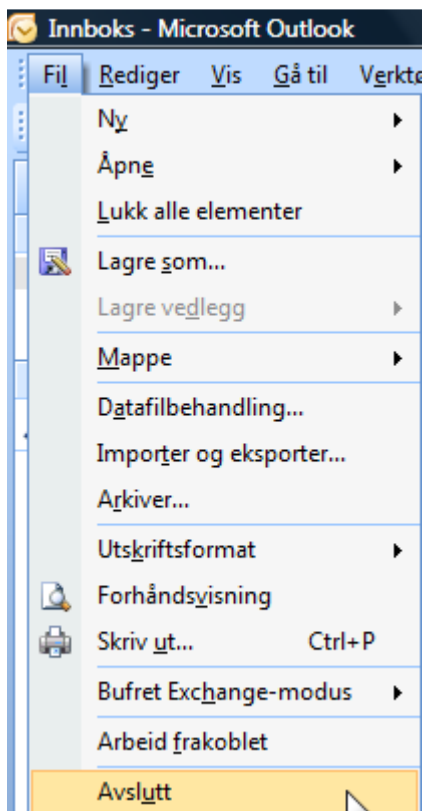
Innboks - Microsoft Outlook

Fil Rediger Vis Gå til Verktø

Ny
Åpne
Lukk alle elementer
Lagre som...
Lagre vedlegg
Mappe
Datafilbehandling...
Importer og eksporter...
Arkiver...
Utskriftsformat
Forhåndsvisning
Skriv ut... Ctrl+P
Bufret Exchange-modus
Arbeid frakoblet
Avslutt